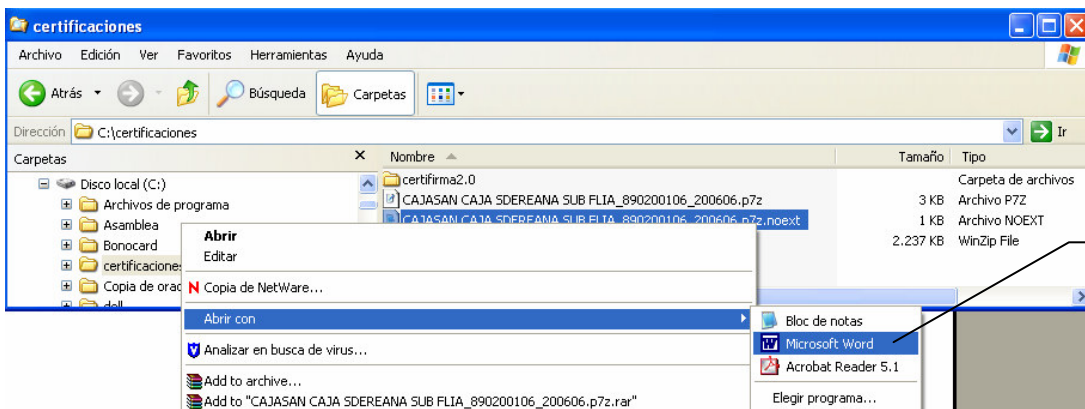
certificaciones

Archivo Edición Ver Favoritos Herramientas Ayuda

Atrás Búsqueda Carpetas

Dirección C:\certificaciones Ir

Carpetas ×

Disco local (C:)
Archivos de programa
Asamblea
Bonocard
certificaciones
Copia de orac
dell

| Nombre | Tamaño | Tipo |
|---|---|---|
| certifirma2.0 | | Carpeta de archivos |
| CAJASAN CAJA SDEREANA SUB FLIA_890200106_200606.p7z | 3 KB | Archivo P7Z |
| CAJASAN CAJA SDEREANA SUB FLIA_890200106_200606.p7z.noext | 1 KB | Archivo NOEXT |
| | 2.237 KB | WinZip File |

Abrir
Editar
Copia de NetWare...
Abrir con
Analizar en busca de virus...
Add to archive...
Add to "CAJASAN CAJA SDEREANA SUB FLIA_890200106_200606.p7z.rar"

Bloc de notas
Microsoft Word
Acrobat Reader 5.1
Elegir programa...